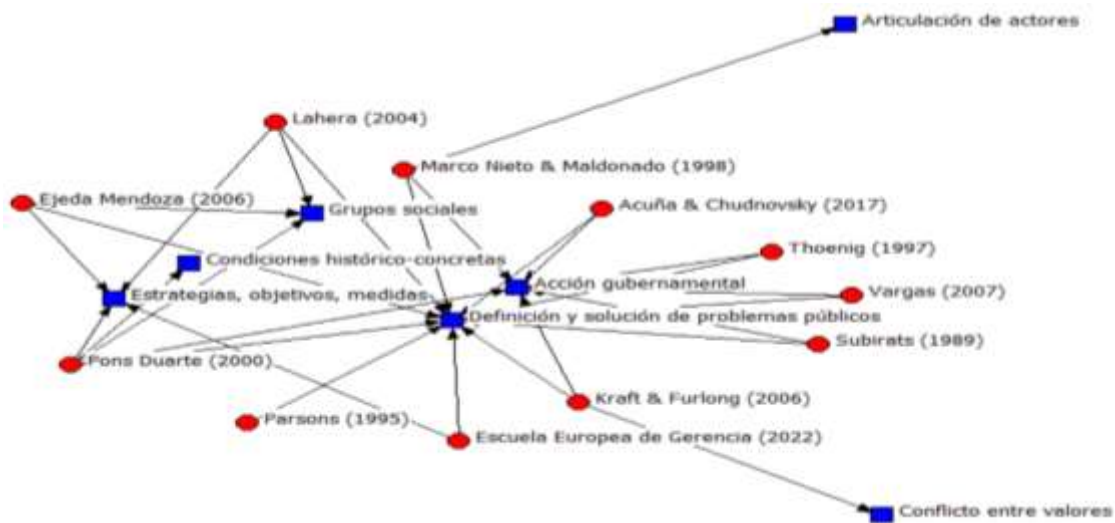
Articulación de actores

Lahera (2004)

Marco Nieto & Maldonado (1998)

Ejeda Mendoza (2006)

Grupos sociales

Acuña & Chudnovsky (2017)

Thoenig (1997)

Condiciones histórico-concretas

Acción gubernamental

Vargas (2007)

Estrategias, objetivos, medidas

Definición y solución de problemas públicos

Subirats (1989)

Pons Duarte (2000)

Kraft & Furlong (2006)

Parsons (1995)

Escuela Europea de Gerencia (2022)

Conflicto entre valores